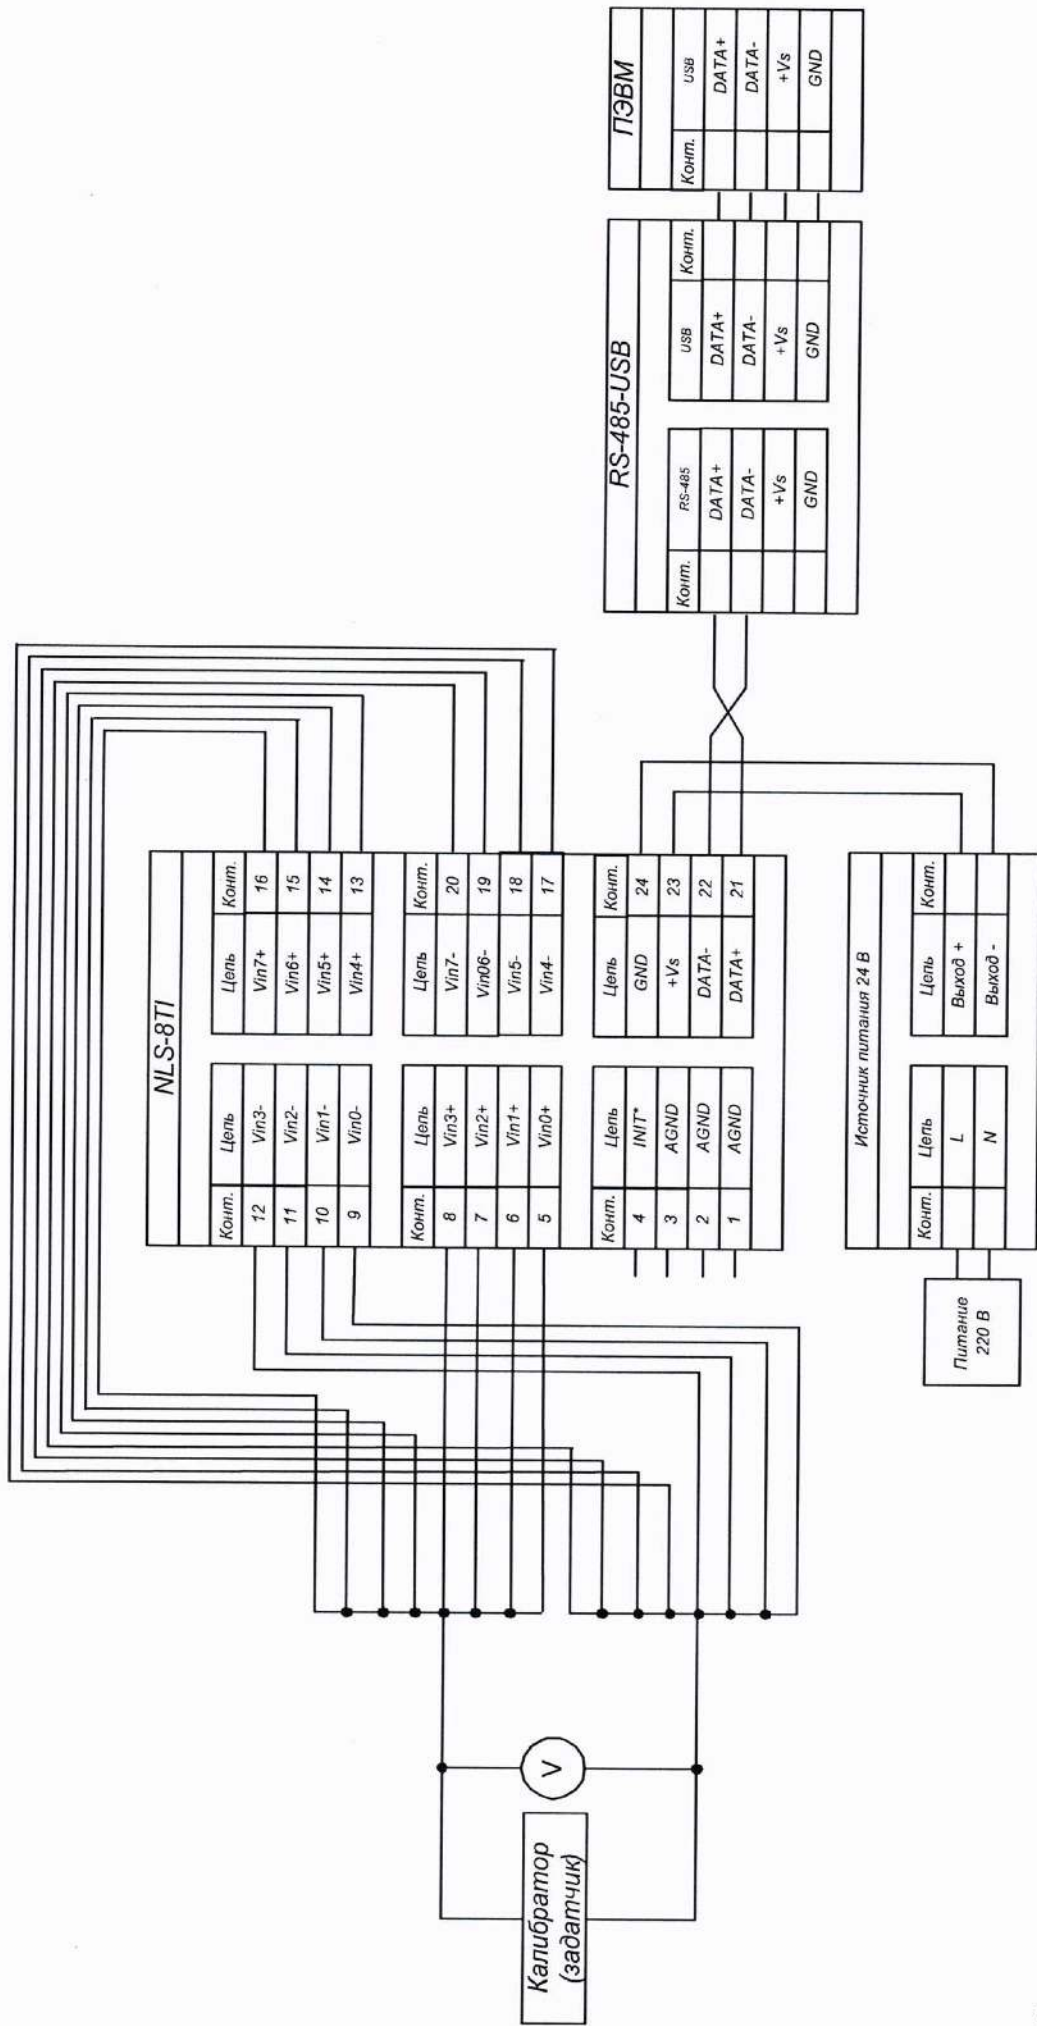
ПЭВМ

| Конт. | USB |
|---|---|
| | DATA+ |
| | DATA- |
| | +Vs |
| | GND |

RS-485-USB

| Конт. | RS-485 |
|---|---|
| | DATA+ |
| | DATA- |
| | +Vs |
| | GND |

| USB | Конт. |
|---|---|
| DATA+ | |
| DATA- | |
| +Vs | |
| GND | |

NLS-8TI

| Конт. | Цепь |
|---|---|
| 12 | Vin3- |
| 11 | Vin2- |
| 10 | Vin1- |
| 9 | Vin0- |

| Цепь | Конт. |
|---|---|
| Vin7+ | 16 |
| Vin6+ | 15 |
| Vin5+ | 14 |
| Vin4+ | 13 |

| Конт. | Цепь |
|---|---|
| 8 | Vin3+ |
| 7 | Vin2+ |
| 6 | Vin1+ |
| 5 | Vin0+ |

| Цепь | Конт. |
|---|---|
| Vin7- | 20 |
| Vin06- | 19 |
| Vin5- | 18 |
| Vin4- | 17 |

| Конт. | Цепь |
|---|---|
| 4 | INIT* |
| 3 | AGND |
| 2 | AGND |
| 1 | AGND |

| Цепь | Конт. |
|---|---|
| GND | 24 |
| +Vs | 23 |
| DATA- | 22 |
| DATA+ | 21 |

Источник питания 24 В

| Конт. | Цепь |
|---|---|
| | L |
| | N |

| Цепь | Конт. |
|---|---|
| Выход + | |
| Выход - | |

Питание 220 В

V

Калибратор (задатчик)